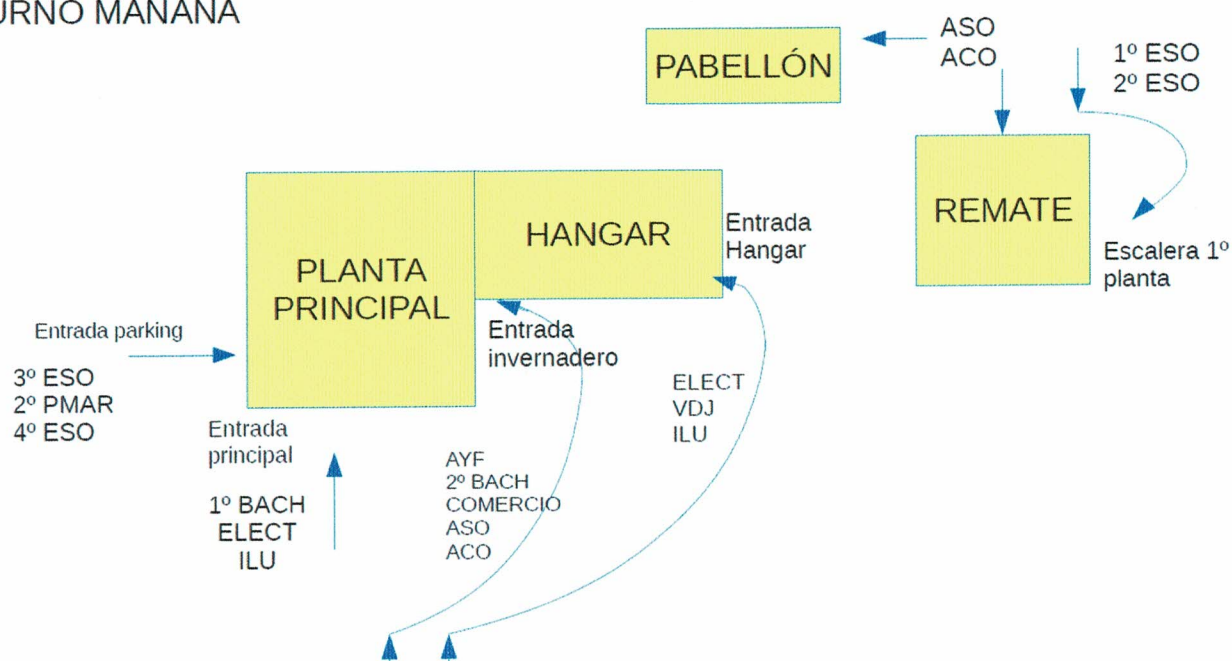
URNO MAÑANA

PABELLÓN

ASO
ACO

1º ESO
2º ESO

REMATE

Escalera 1º planta

HANGAR

Entrada Hangar

PLANTA PRINCIPAL

Entrada parking

3º ESO
2º PMAR
4º ESO

Entrada invernadero

ELECT
VDJ
ILU

Entrada principal

1º BACH
ELECT
ILU

AYF
2º BACH
COMERCIO
ASO
ACO